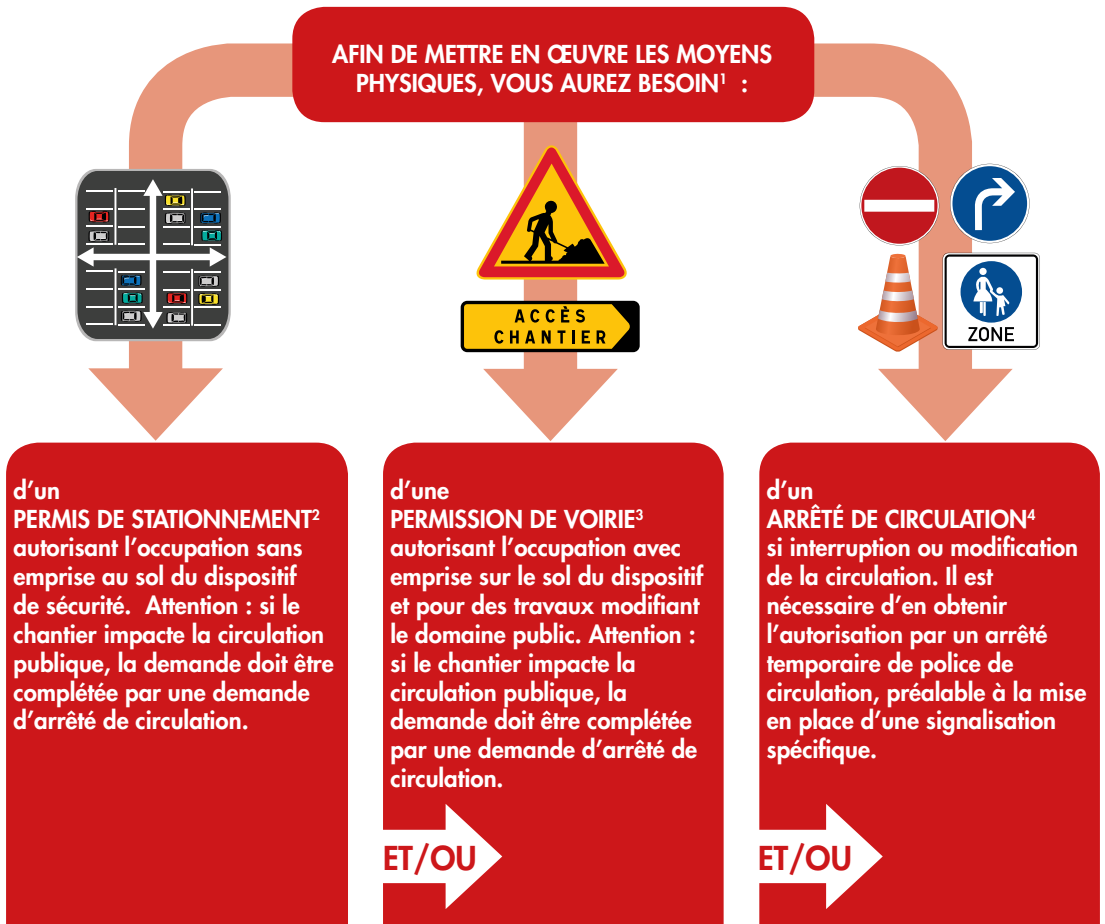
AFIN DE METTRE EN ŒUVRE LES MOYENS PHYSIQUES, VOUS AUREZ BESOIN$^1$ :

ACCÈS CHANTIER

ZONE

d'un
PERMIS DE STATIONNEMENT$^2$
autorisant l'occupation sans emprise au sol du dispositif de sécurité. Attention : si le chantier impacte la circulation publique, la demande doit être complétée par une demande d'arrêté de circulation.

d'une
PERMISSION DE VOIRIE$^3$
autorisant l'occupation avec emprise sur le sol du dispositif et pour des travaux modifiant le domaine public. Attention : si le chantier impacte la circulation publique, la demande doit être complétée par une demande d'arrêté de circulation.

ET/OU

d'un
ARRÊTÉ DE CIRCULATION$^4$
si interruption ou modification de la circulation. Il est nécessaire d'en obtenir l'autorisation par un arrêté temporaire de police de circulation, préalable à la mise en place d'une signalisation spécifique.

ET/OU